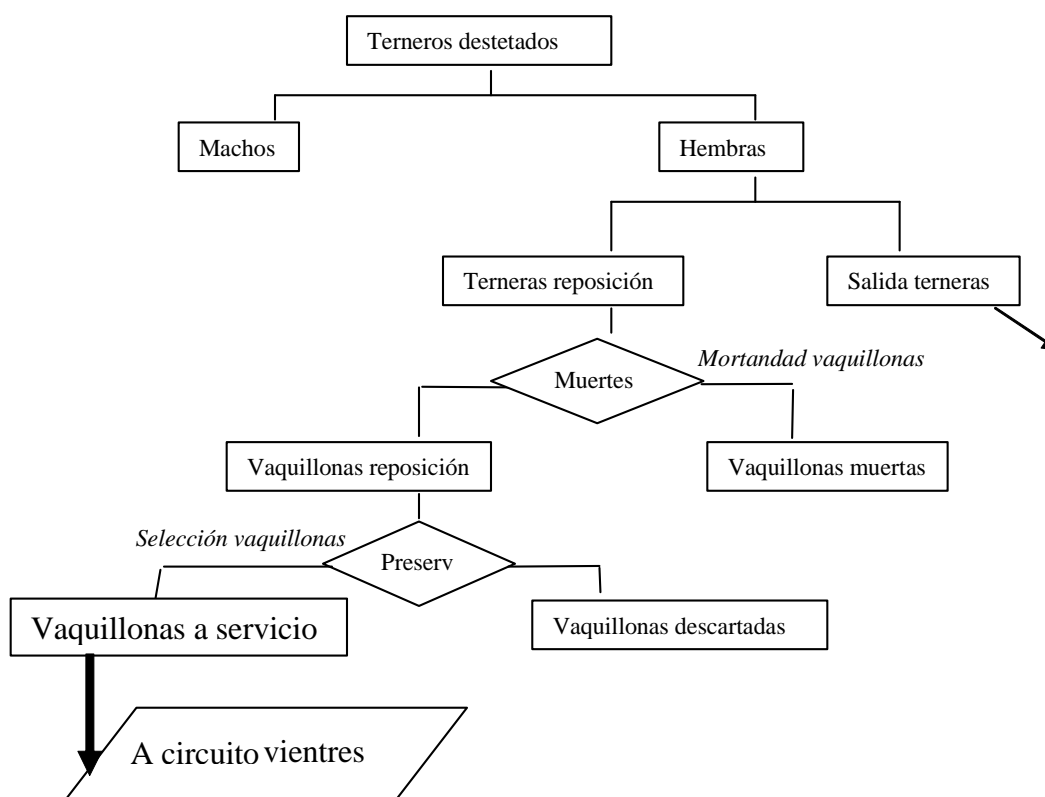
Terneros destetados

Machos

Hembras

Terneras reposición

Salida terneras

Muertes

Mortandad vaquillonas

Vaquillonas reposición

Vaquillonas muertas

Selección vaquillonas

Preserv

Vaquillonas a servicio

Vaquillonas descartadas

A circuito vientres